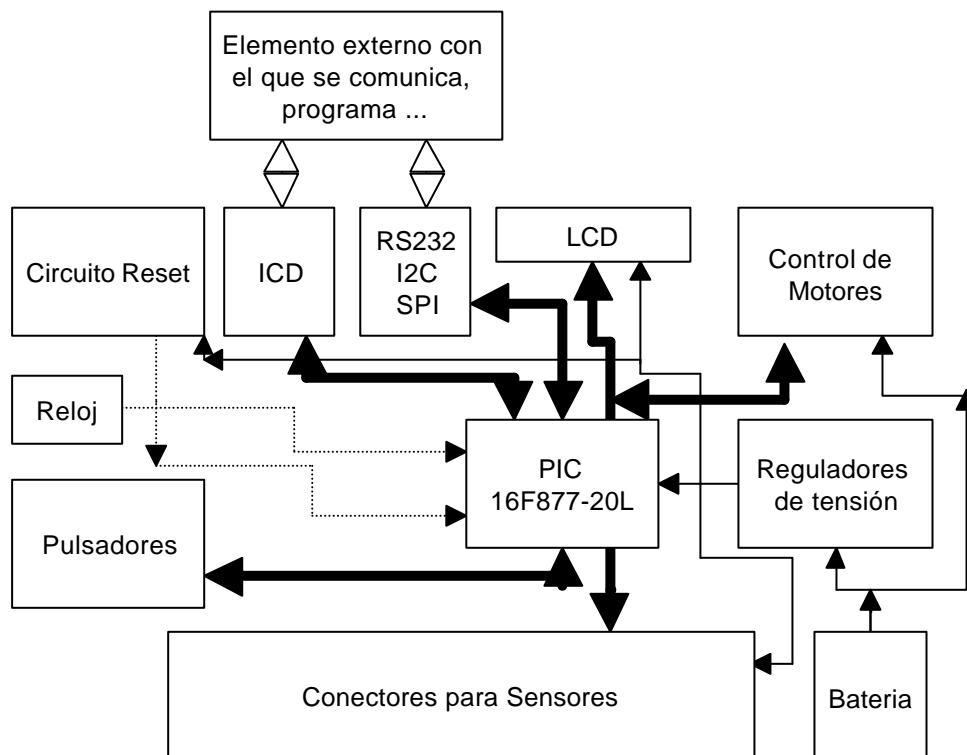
Elemento externo con el que se comunica, programa ...

Circuito Reset

ICD

RS232
I2C
SPI

LCD

Control de Motores

Reloj

PIC
16F877-20L

Reguladores de tensión

Pulsadores

Conectores para Sensores

Bateria